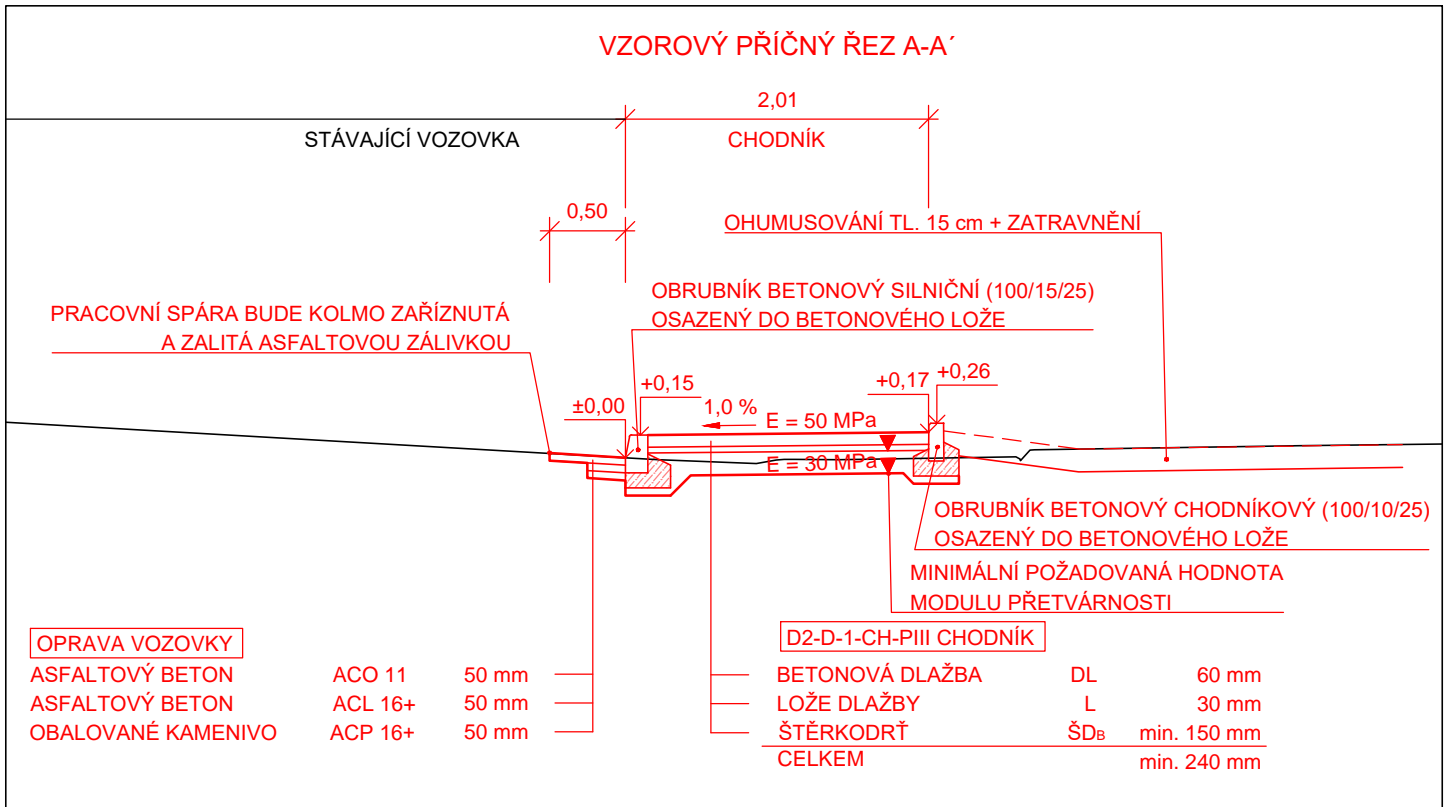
VZOROVÝ PŘÍČNÝ ŘEZ A-A´

2,01

STÁVAJÍCÍ VOZOVKA

CHODNÍK

0,50

OHUMUSOVÁNÍ TL. 15 cm + ZATRAVNĚNÍ

OBRUBNÍK BETONOVÝ SILNIČNÍ (100/15/25)
OSAZENÝ DO BETONOVÉHO LOŽE

PRACOVNÍ SPÁRA BUDE KOLMO ZAŘÍZNUTÁ
A ZALITÁ ASFALTOVOU ZÁLIVKOU

+0,15

+0,17

+0,26

±0,00

1,0 %

E = 50 MPa

E = 30 MPa

OBRUBNÍK BETONOVÝ CHODNÍKOVÝ (100/10/25)
OSAZENÝ DO BETONOVÉHO LOŽE

MINIMÁLNÍ POŽADOVANÁ HODNOTA
MODULU PŘETVÁRNOSTI

OPRAVA VOZOVKY

| ASFALTOVÝ BETON | ACO 11 | 50 mm |
|---|---|---|
| ASFALTOVÝ BETON | ACL 16+ | 50 mm |
| OBALOVANÉ KAMENIVO | ACP 16+ | 50 mm |

D2-D-1-CH-PIII CHODNÍK

| BETONOVÁ DLAŽBA | DL | 60 mm |
|---|---|---|
| LOŽE DLAŽBY | L | 30 mm |
| ŠTĚRKODRŤ | $ŠD_B$ | min. 150 mm |
| CELKEM | | min. 240 mm |